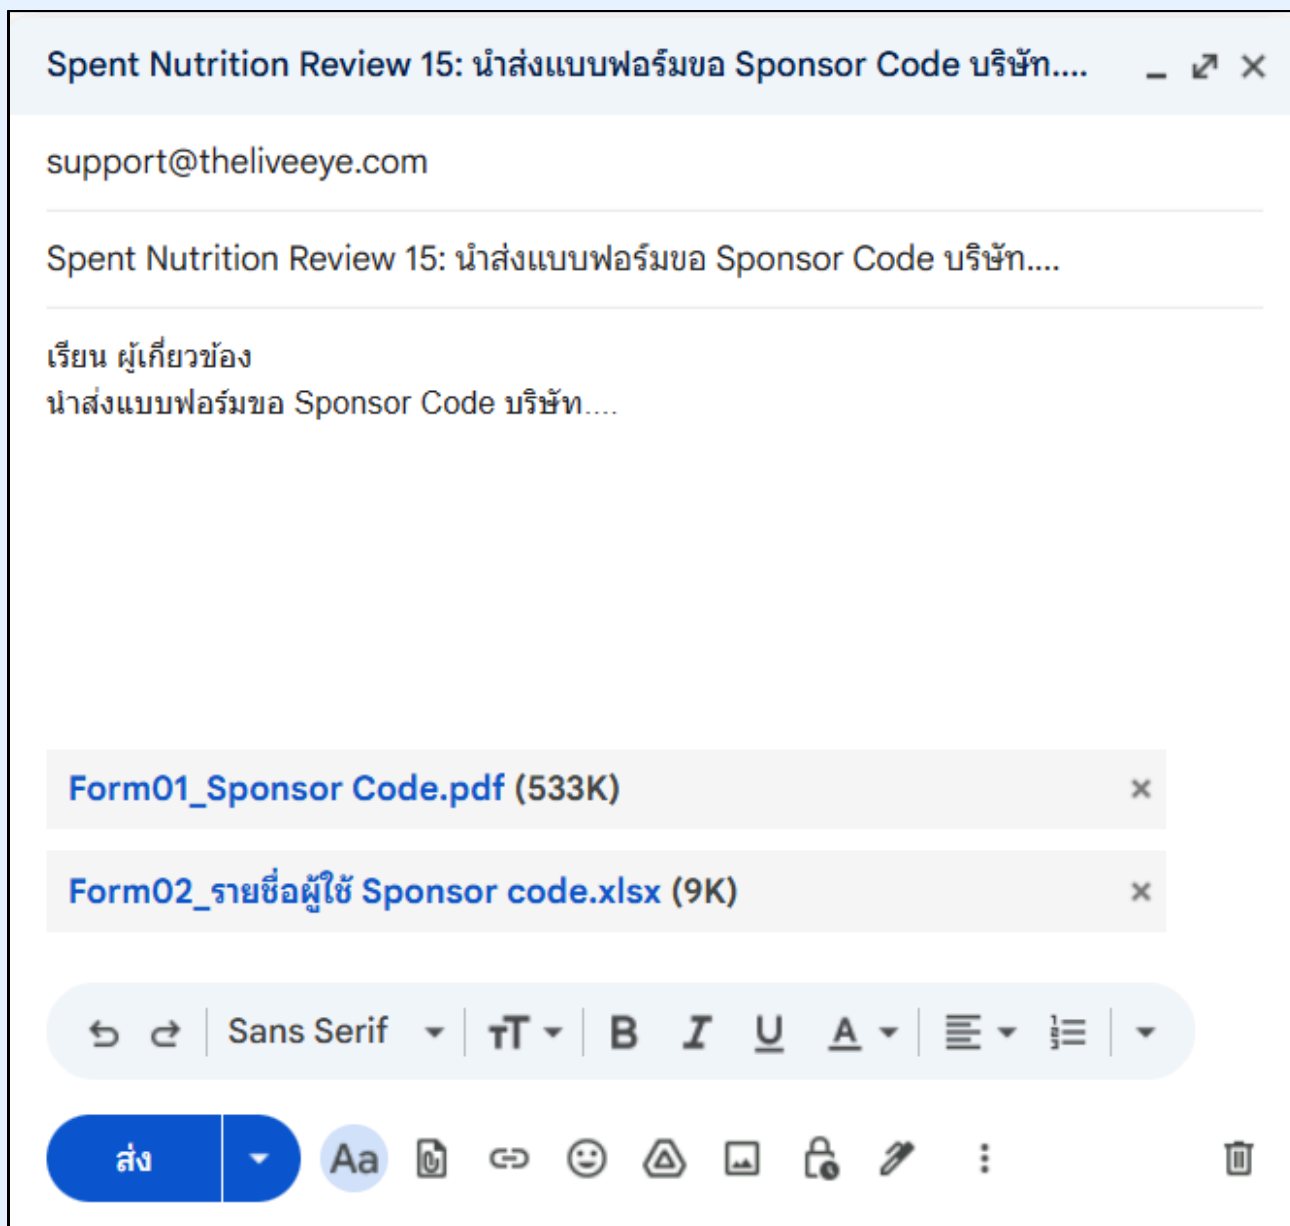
Spent Nutrition Review 15: นำส่งแบบฟอร์มขอ Sponsor Code บริษัท....

support@theliveeye.com

Spent Nutrition Review 15: นำส่งแบบฟอร์มขอ Sponsor Code บริษัท....

เรียน ผู้เกี่ยวข้อง
นำส่งแบบฟอร์มขอ Sponsor Code บริษัท....

Form01_Sponsor Code.pdf (533K)

Form02_รายชื่อผู้ใช้ Sponsor code.xlsx (9K)

Sans Serif

ส่ง

Aa